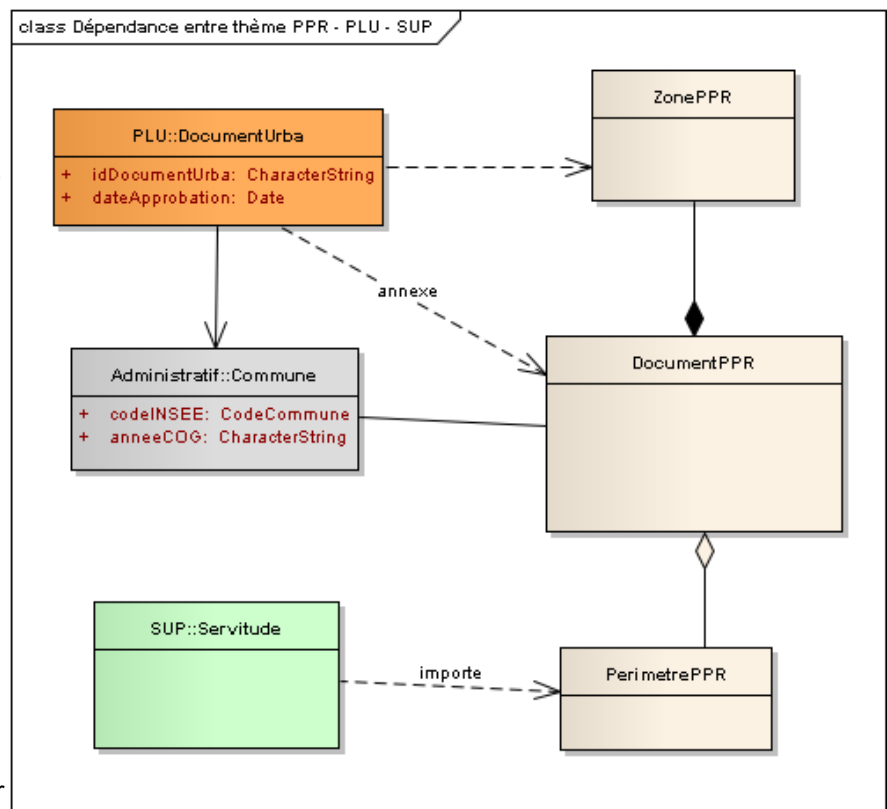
class Dépendance entre thème PPR - PLU - SUP

PLU::DocumentUrba
+ idDocumentUrba: CharacterString
+ dateApprobation: Date

ZonePPR

annexe

Administratif::Commune
+ codeINSEE: CodeCommune
+ anneeCOG: CharacterString

DocumentPPR

SUP::Servitude

importe

PerimetrePPR